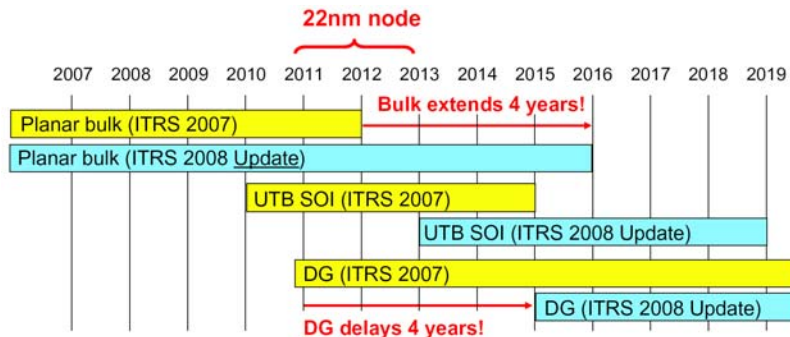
22nm node

2007 2008 2009 2010 2011 2012 2013 2014 2015 2016 2017 2018 2019

Bulk extends 4 years!

Planar bulk (ITRS 2007)

Planar bulk (ITRS 2008 Update)

UTB SOI (ITRS 2007)

UTB SOI (ITRS 2008 Update)

DG (ITRS 2007)

DG (ITRS 2008 Update)

DG delays 4 years!